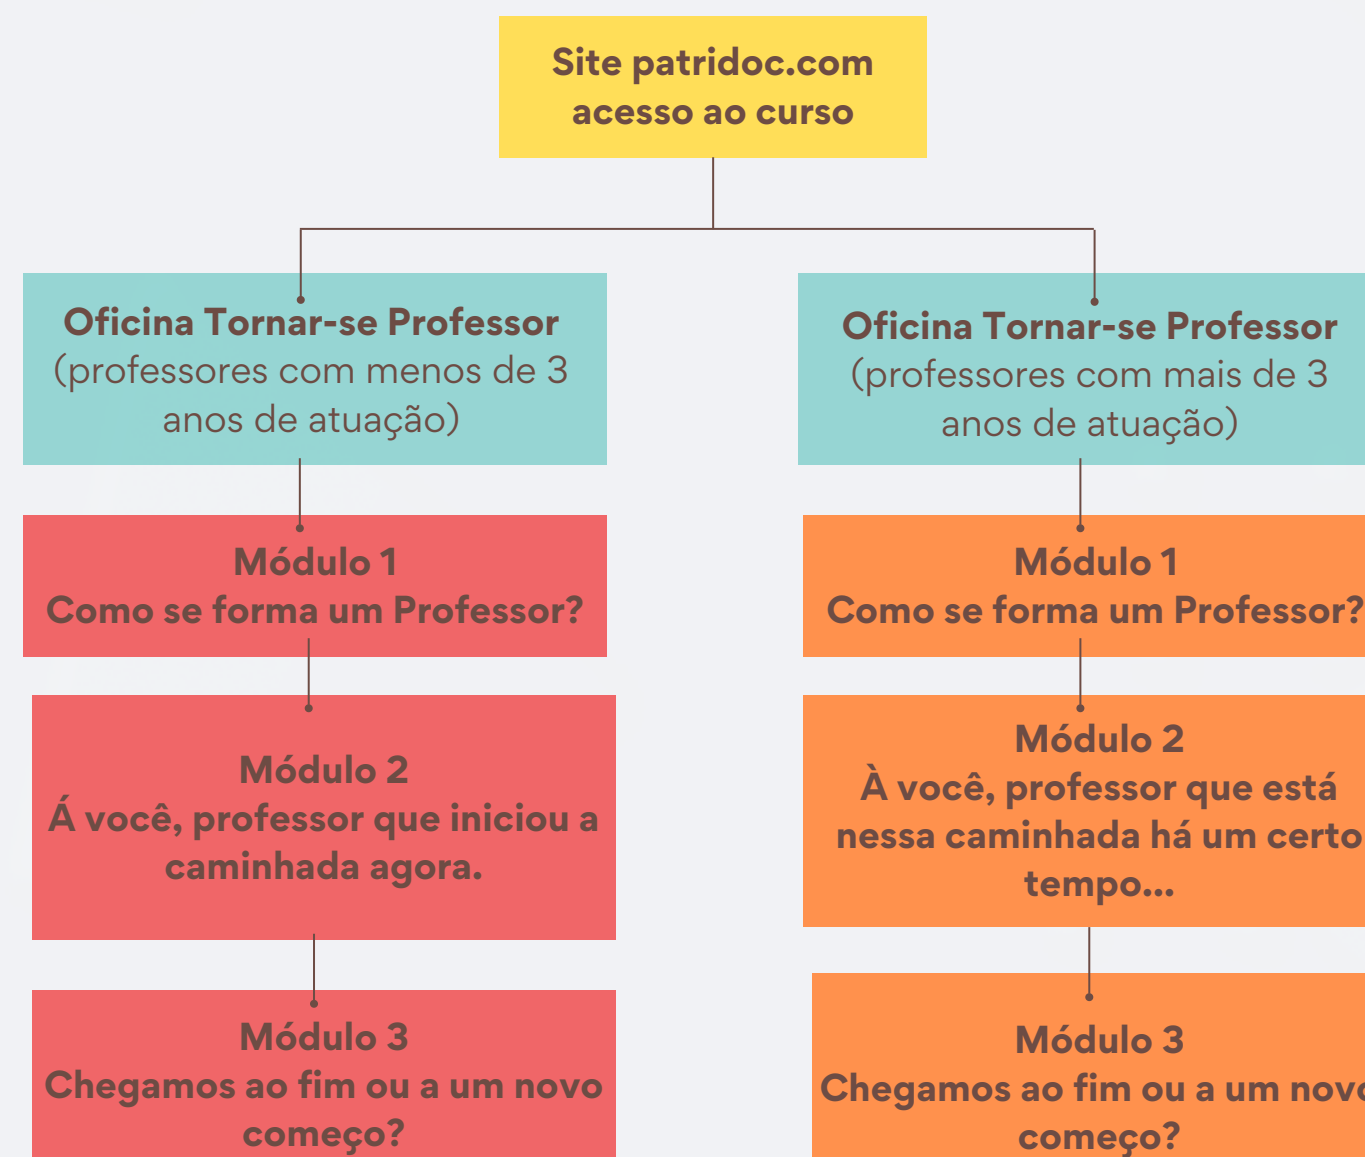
Site patridoc.com
acesso ao curso

Oficina Tornar-se Professor
(professores com menos de 3 anos de atuação)

Módulo 1
Como se forma um Professor?

Módulo 2
Á você, professor que iniciou a caminhada agora.

Módulo 3
Chegamos ao fim ou a um novo começo?

Oficina Tornar-se Professor
(professores com mais de 3 anos de atuação)

Módulo 1
Como se forma um Professor?

Módulo 2
À você, professor que está nessa caminhada há um certo tempo...

Módulo 3
Chegamos ao fim ou a um nov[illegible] começo?